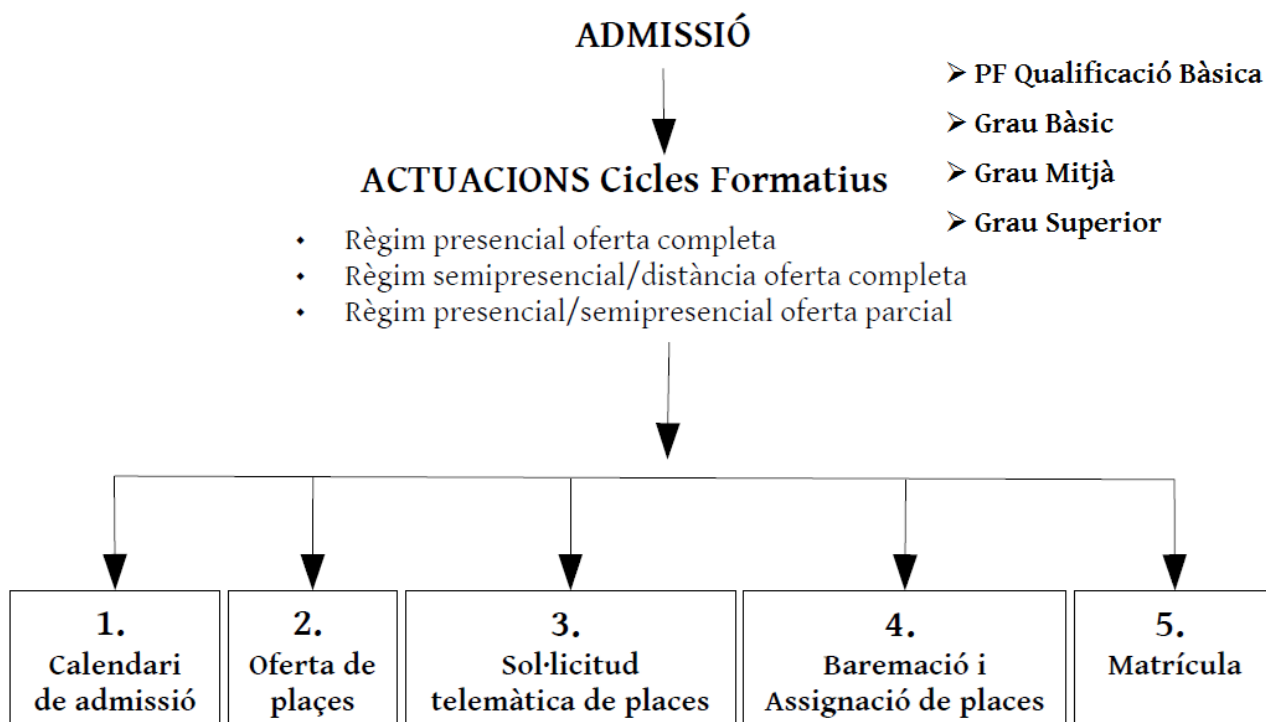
ADMISSIÓ

➢ PF Qualificació Bàsica
➢ Grau Bàsic
➢ Grau Mitjà
➢ Grau Superior

ACTUACIONS Cicles Formatius

• Règim presencial oferta completa
• Règim semipresencial/distància oferta completa
• Règim presencial/semipresencial oferta parcial

1. Calendari de admissió

2. Oferta de places

3. Sol·licitud telemàtica de places

4. Baremació i Assignació de places

5. Matrícula